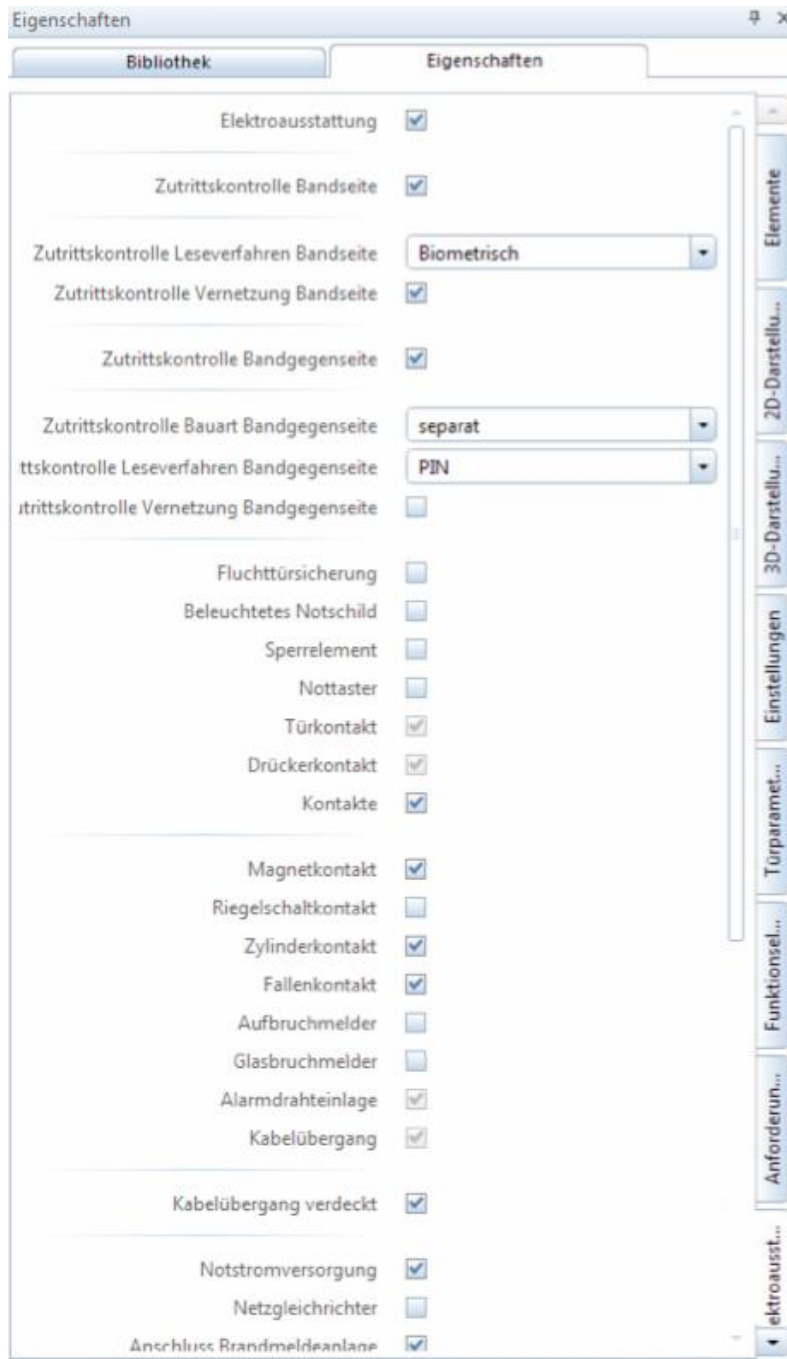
Eigenschaften

Bibliothek

Eigenschaften

Elektroausstattung

Zutrittskontrolle Bandseite

Zutrittskontrolle Leseverfahren Bandseite Biometrisch

Zutrittskontrolle Vernetzung Bandseite

Zutrittskontrolle Bandgegenseite

Zutrittskontrolle Bauart Bandgegenseite separat

ttskontrolle Leseverfahren Bandgegenseite PIN

utrittskontrolle Vernetzung Bandgegenseite

Fluchttürsicherung

Beleuchtetes Notschild

Sperrelement

Nottaster

Türkontakt

Drückerkontakt

Kontakte

Magnetkontakt

Riegelschaltkontakt

Zylinderkontakt

Fallenkontakt

Aufbruchmelder

Glasbruchmelder

Alarmdrahteinlage

Kabelübergang

Kabelübergang verdeckt

Notstromversorgung

Netzgleichrichter

Anschluss Brandmeldeanlage

Elemente

2D-Darstellu...

3D-Darstellu...

Einstellungen

Türparamet...

Funktionsel...

Anforderun...

ektroausst...